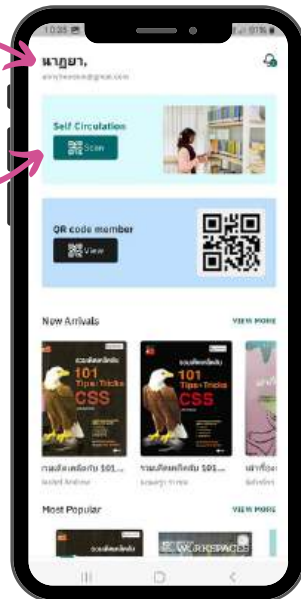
10:25
นาฏยา,
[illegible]

Self Circulation
Scan

QR code member
View

New Arrivals
VIEW MORE

รวมลัดเคล็ดลับ
101 Tips+Tricks
CSS

รวมลัดเคล็ดลับ
101 Tips+Tricks
CSS

รวมลัดเคล็ดลับ 101...
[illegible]

รวมลัดเคล็ดลับ 101...
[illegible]

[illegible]

Most Popular
VIEW MORE

รวมลัดเคล็ดลับ
WORKSPACES